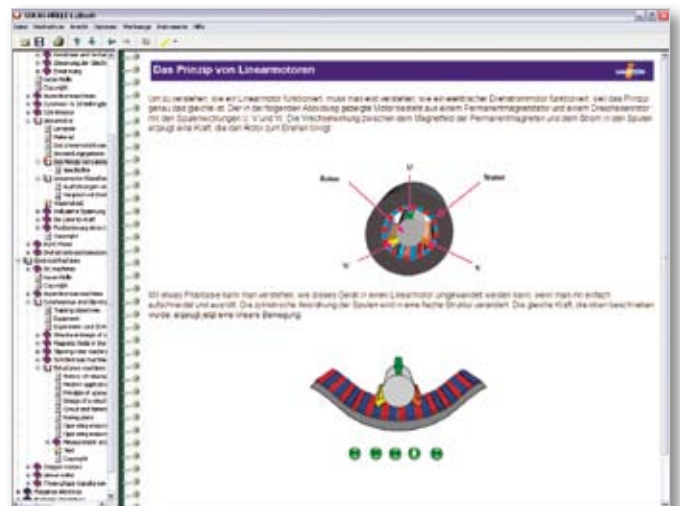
Das Prinzip von Linearmotoren

Um zu verstehen, wie ein Linearmotor funktioniert, muss man erst verstehen, wie ein elektrischer Drehstrommotor funktioniert, weil das Prinzip genau das gleiche ist. Der in der folgenden Abbildung gezeigte Motor besteht aus einem Permanentmagnetrotor und einem Drehstromstator mit den Spulenwicklungen U, V und W. Die Wechselwirkung zwischen dem Magnetfeld der Permanentmagneten und dem Strom in den Spulen erzeugt eine Kraft, die den Rotor zum Drehen bringt.

Rotor

U

Stator

W

V

Mit diesen Prinzipien kann man verstehen, wie dieses Gerät in einen Linearmotor umgewandelt werden kann, wenn man ihn einfach aufschneidet und ausrollt. Die zylindrische Anordnung der Spulen wird in eine flache Struktur verändert. Die gleiche Kraft, die oben beschrieben wurde, erzeugt jetzt eine lineare Bewegung.

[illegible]